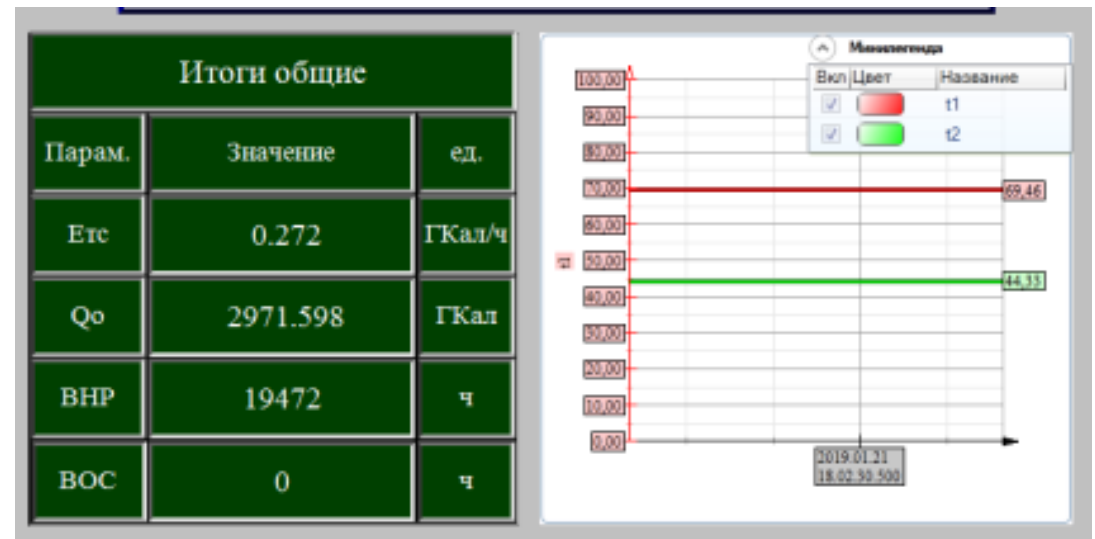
Итоги общие

| Парам. | Значение | ед. |
|---|---|---|
| Етс | 0.272 | ГКал/ч |
| Qo | 2971.598 | ГКал |
| ВНР | 19472 | ч |
| ВОС | 0 | ч |

Минилегенда

| Вкл | Цвет | Название |
|---|---|---|
| ✓ | | t1 |
| ✓ | | t2 |

100,00
90,00
80,00
70,00
60,00
50,00
40,00
30,00
20,00
10,00
0,00

t1

69,46
44,33

2019.01.21
18.02.30.500